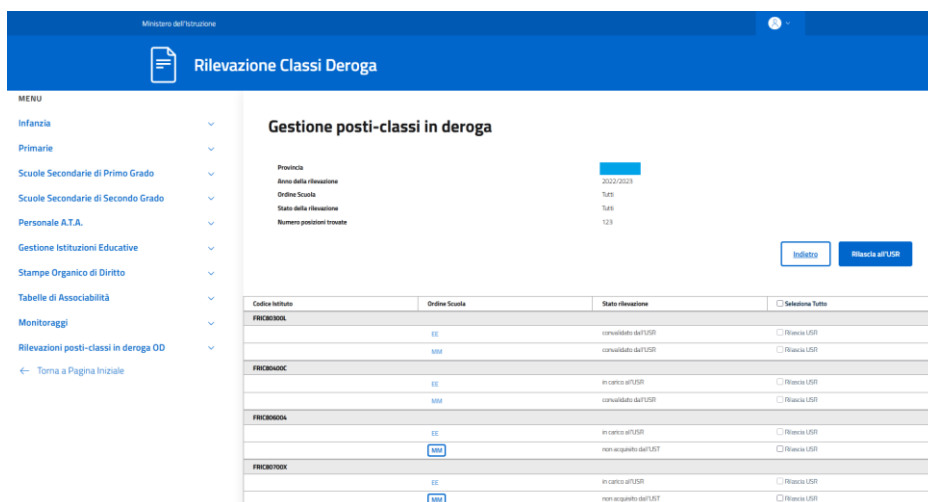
Ministero dell'Istruzione

Rilevazione Classi Deroga

MENU

Infanzia

Primarie

Scuole Secondarie di Primo Grado

Scuole Secondarie di Secondo Grado

Personale A.T.A.

Gestione Istituzioni Educative

Stampe Organico di Diritto

Tabelle di Associabilità

Monitoraggi

Rilevazioni posti-classi in deroga OD

← Torna a Pagina Iniziale

Gestione posti-classi in deroga

| | |
|---|---|
| Provincia | |
| Anno della rilevazione | 2022/2023 |
| Ordine Scuola | Tutti |
| Stato della rilevazione | Tutti |
| Numero posizioni trovate | 123 |

Indietro

Rilascia all'USR

| Codice Istituto | Ordine Scuola | Stato rilevazione | Seleziona Tutto |
|---|---|---|---|
| FRIC80300L | | | |
| | EE | convalidato dall'USR | Rilascia USR |
| | MM | convalidato dall'USR | Rilascia USR |
| FRIC80400C | | | |
| | EE | in carico all'USR | Rilascia USR |
| | MM | convalidato dall'USR | Rilascia USR |
| FRIC806004 | | | |
| | EE | in carico all'USR | Rilascia USR |
| | MM | non acquisito dall'UST | Rilascia USR |
| FRIC80700X | | | |
| | EE | in carico all'USR | Rilascia USR |
| | MM | non acquisito dall'UST | Rilascia USR |